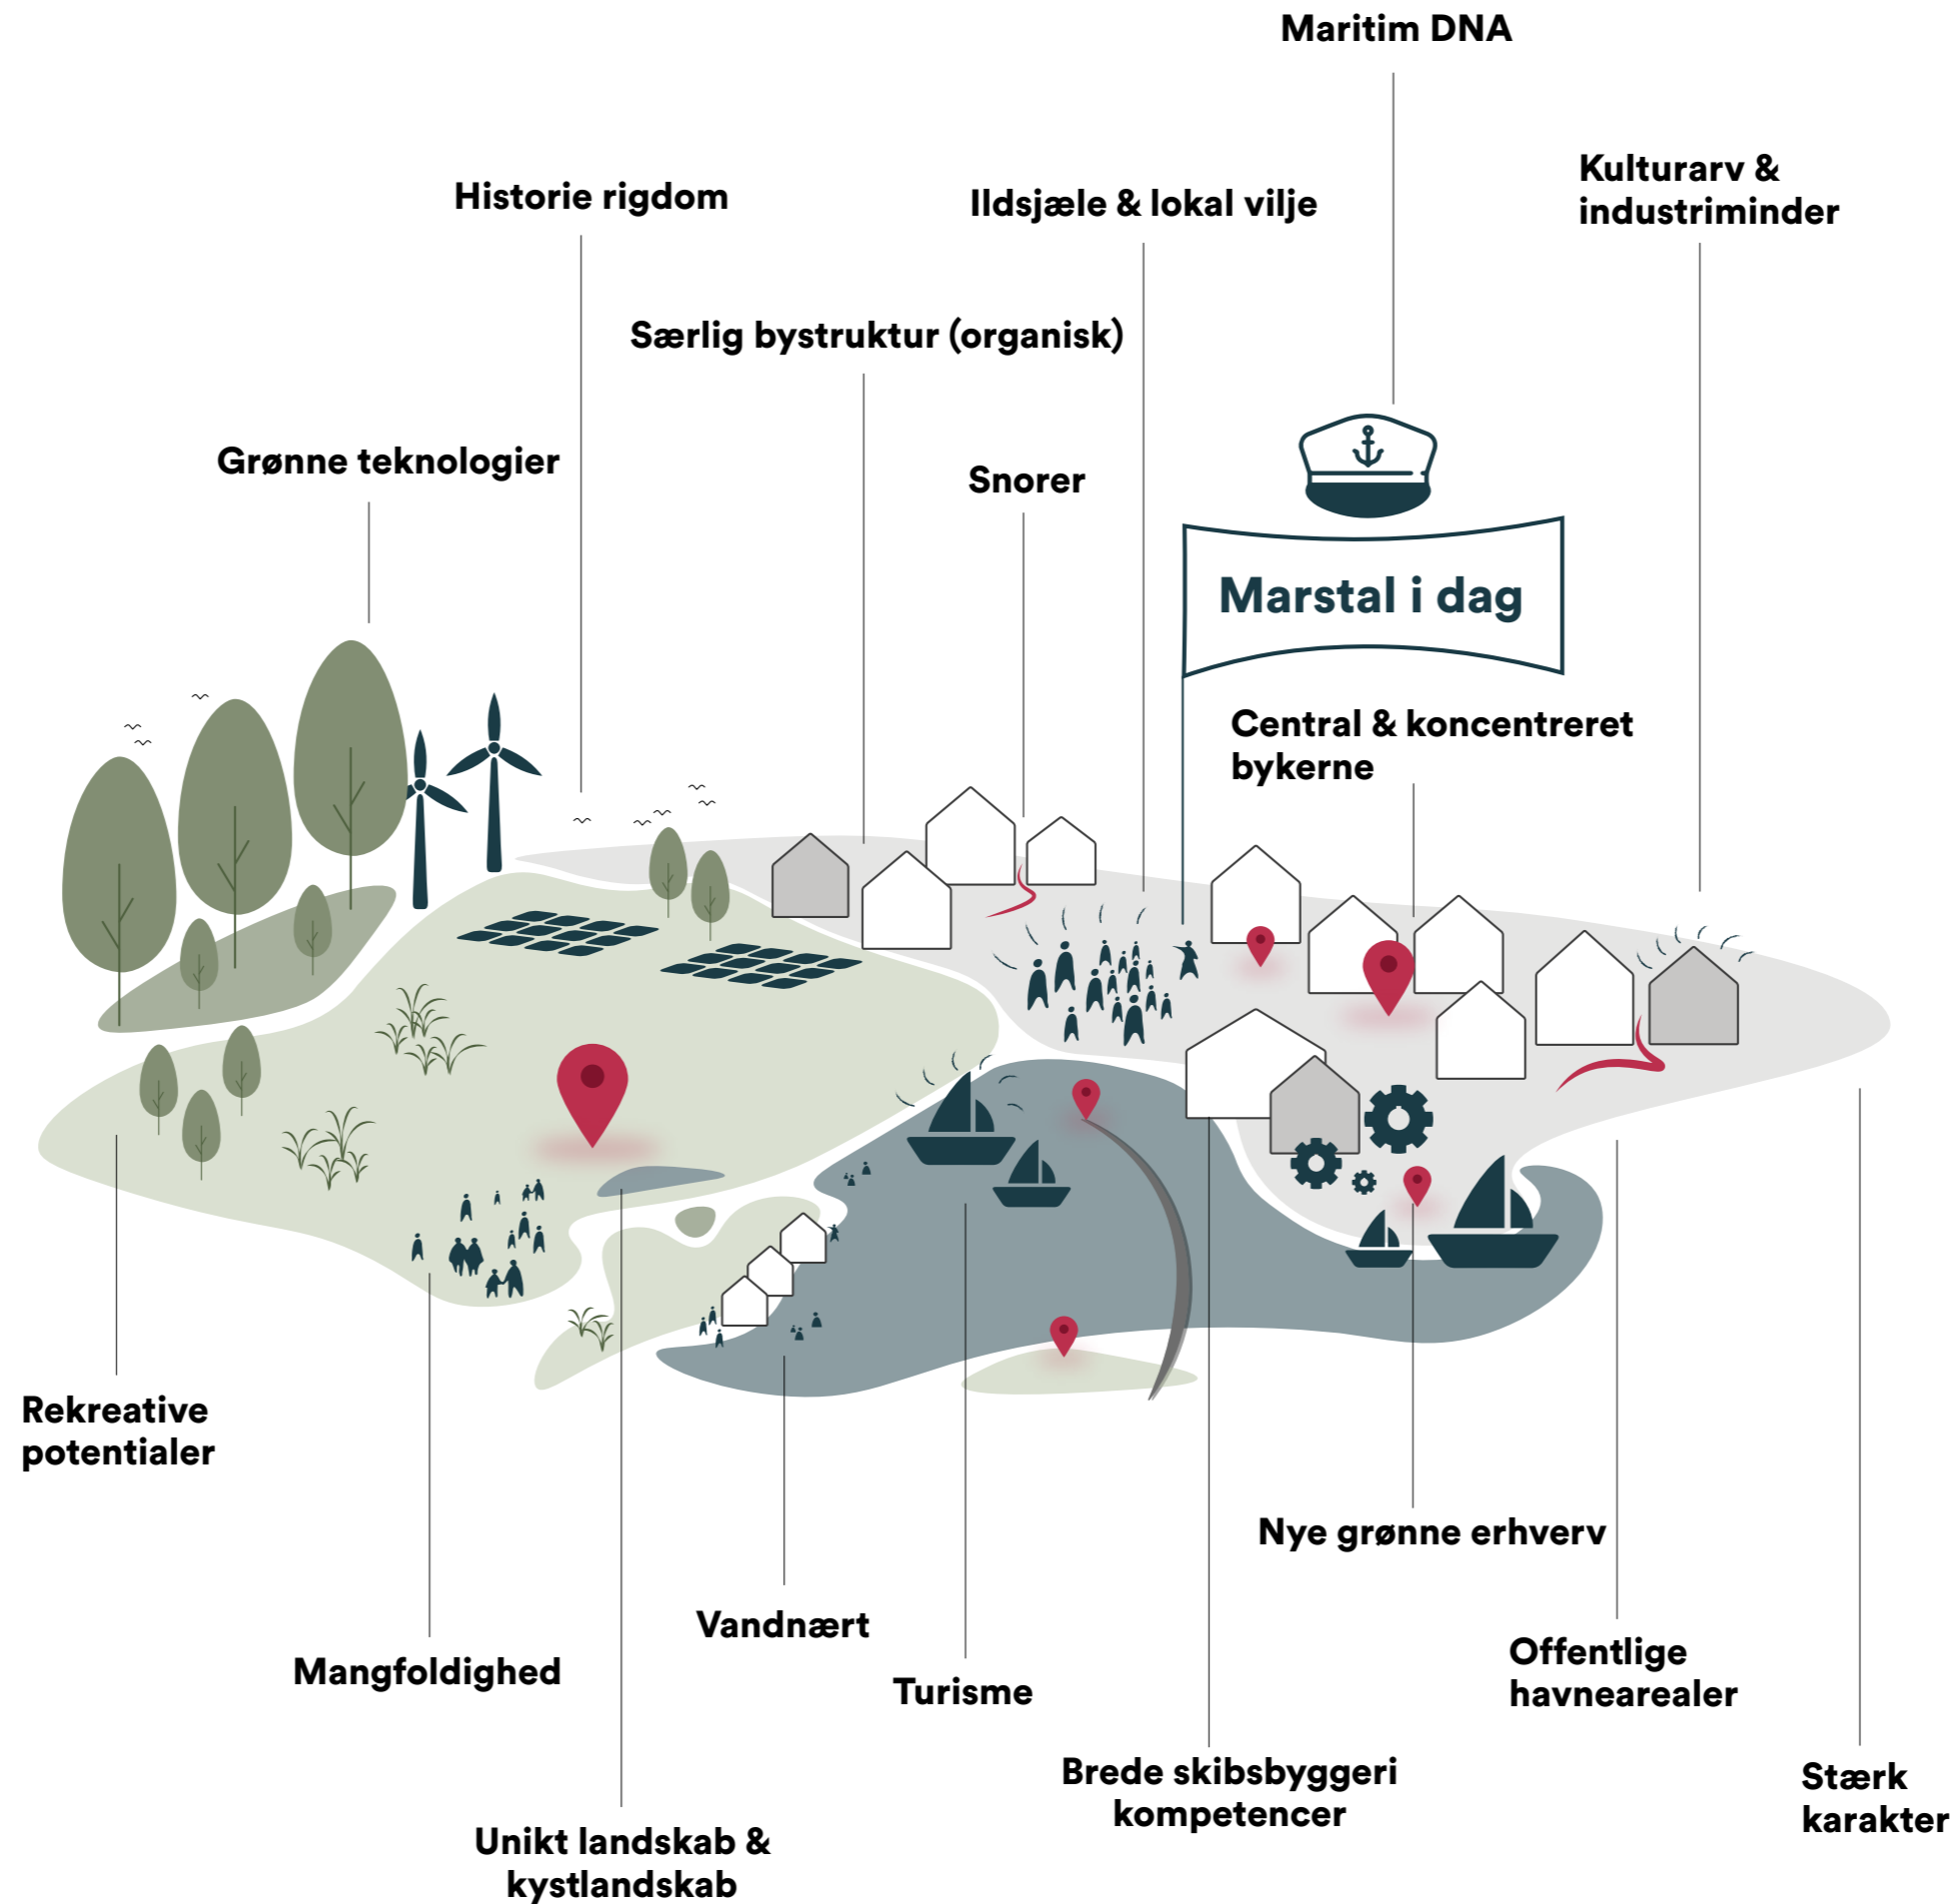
Maritim DNA

Historie rigdom

Ildsjæle & lokal vilje

Kulturarv & industriminder

Særlig bystruktur (organisk)

Grønne teknologier

Snorer

Marstal i dag

Central & koncentreret bykerne

Rekreative potentialer

Nye grønne erhverv

Vandnært

Mangfoldighed

Turisme

Offentlige havnearealer

Brede skibsbyggeri kompetencer

Stærk karakter

Unikt landskab & kystlandskab